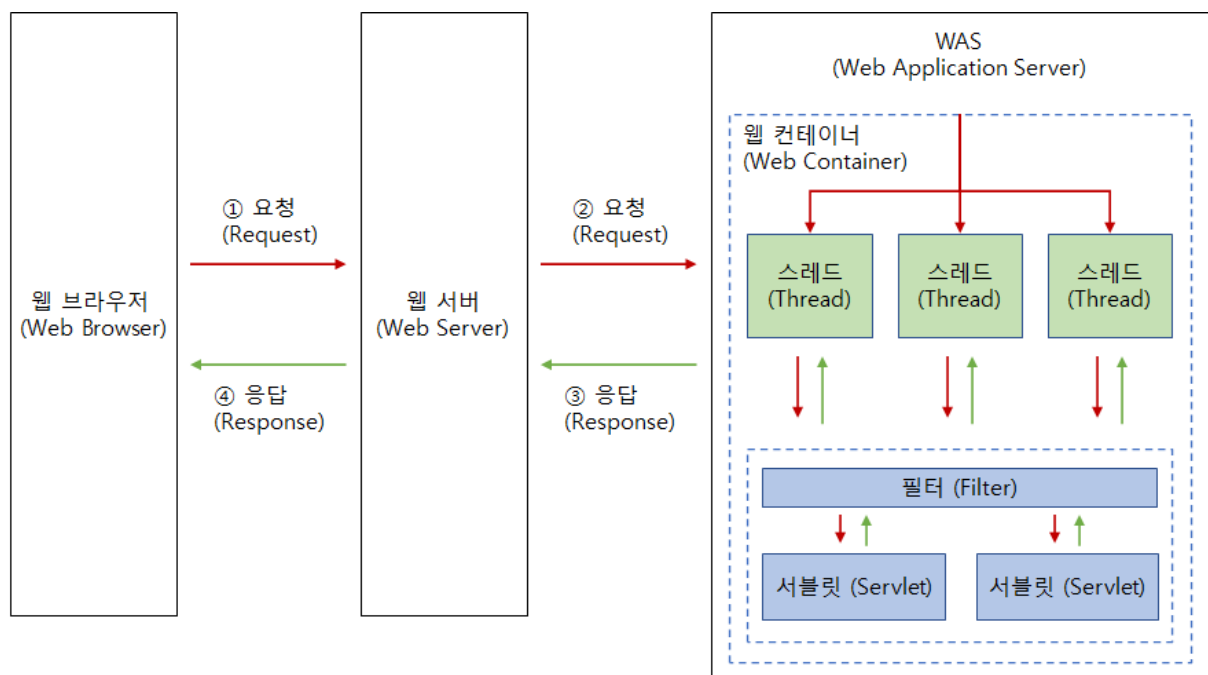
웹 브라우저
(Web Browser)

① 요청
(Request)

④ 응답
(Response)

웹 서버
(Web Server)

② 요청
(Request)

③ 응답
(Response)

WAS
(Web Application Server)

웹 컨테이너
(Web Container)

스레드
(Thread)

스레드
(Thread)

스레드
(Thread)

필터 (Filter)

서블릿 (Servlet)

서블릿 (Servlet)